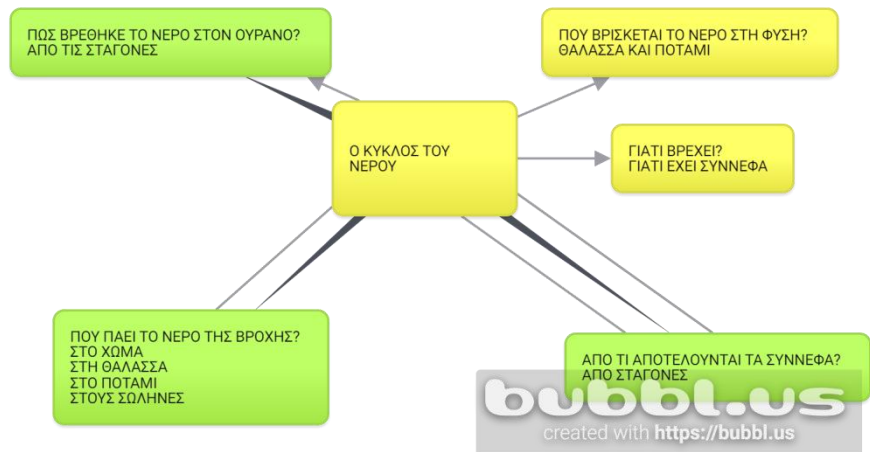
ΠΩΣ ΒΡΕΘΗΚΕ ΤΟ ΝΕΡΟ ΣΤΟΝ ΟΥΡΑΝΟ?
ΑΠΟ ΤΙΣ ΣΤΑΓΟΝΕΣ

ΠΟΥ ΒΡΙΣΚΕΤΑΙ ΤΟ ΝΕΡΟ ΣΤΗ ΦΥΣΗ?
ΘΑΛΑΣΣΑ ΚΑΙ ΠΟΤΑΜΙ

Ο ΚΥΚΛΟΣ ΤΟΥ ΝΕΡΟΥ

ΓΙΑΤΙ ΒΡΕΧΕΙ?
ΓΙΑΤΙ ΕΧΕΙ ΣΥΝΝΕΦΑ

ΠΟΥ ΠΑΕΙ ΤΟ ΝΕΡΟ ΤΗΣ ΒΡΟΧΗΣ?
ΣΤΟ ΧΩΜΑ
ΣΤΗ ΘΑΛΑΣΣΑ
ΣΤΟ ΠΟΤΑΜΙ
ΣΤΟΥΣ ΣΩΛΗΝΕΣ

ΑΠΟ ΤΙ ΑΠΟΤΕΛΟΥΝΤΑΙ ΤΑ ΣΥΝΝΕΦΑ?
ΑΠΟ ΣΤΑΓΟΝΕΣ

bubbl.us
created with https://bubbl.us